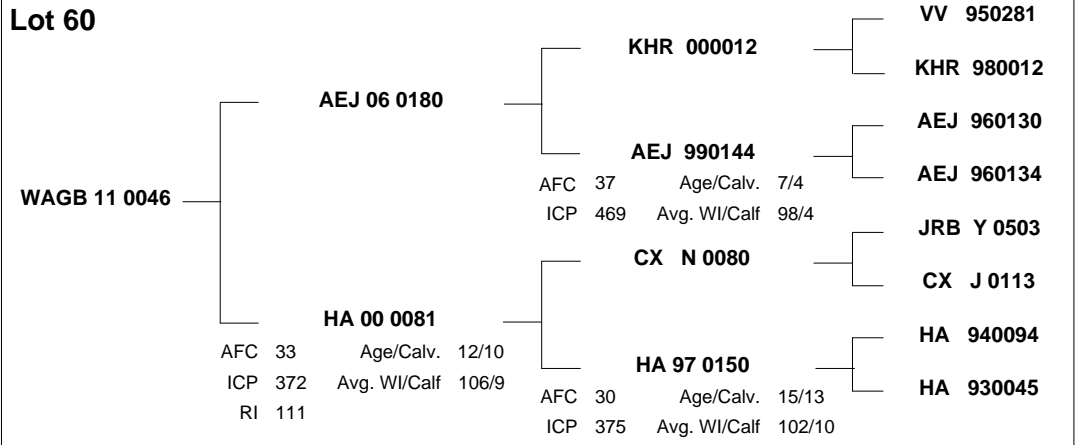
Lot 60

WAGB 11 0046

AEJ 06 0180

HA 00 0081
AFC 33 Age/Calv. 12/10
ICP 372 Avg. WI/Calf 106/9
RI 111

KHR 000012

AEJ 990144
AFC 37 Age/Calv. 7/4
ICP 469 Avg. WI/Calf 98/4

CX N 0080

HA 97 0150
AFC 30 Age/Calv. 15/13
ICP 375 Avg. WI/Calf 102/10

VV 950281

KHR 980012

AEJ 960130

AEJ 960134

JRB Y 0503

CX J 0113

HA 940094

HA 930045